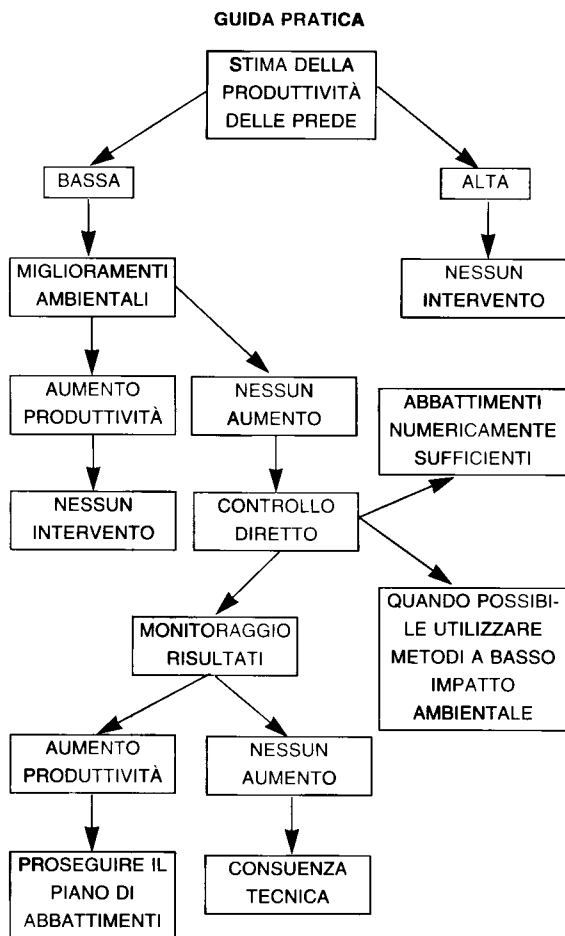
GUIDA PRATICA

STIMA DELLA PRODUTTIVITÀ DELLE PREDE

BASSA

ALTA

MIGLIORAMENTI AMBIENTALI

NESSUN INTERVENTO

AUMENTO PRODUTTIVITÀ

NESSUN AUMENTO

ABBATTIMENTI NUMERICAMENTE SUFFICIENTI

NESSUN INTERVENTO

CONTROLLO DIRETTO

QUANDO POSSIBILE UTILIZZARE METODI A BASSO IMPATTO AMBIENTALE

MONITORAGGIO RISULTATI

AUMENTO PRODUTTIVITÀ

NESSUN AUMENTO

PROSEGUIRE IL PIANO DI ABBATTIMENTI

CONSUENZA TECNICA